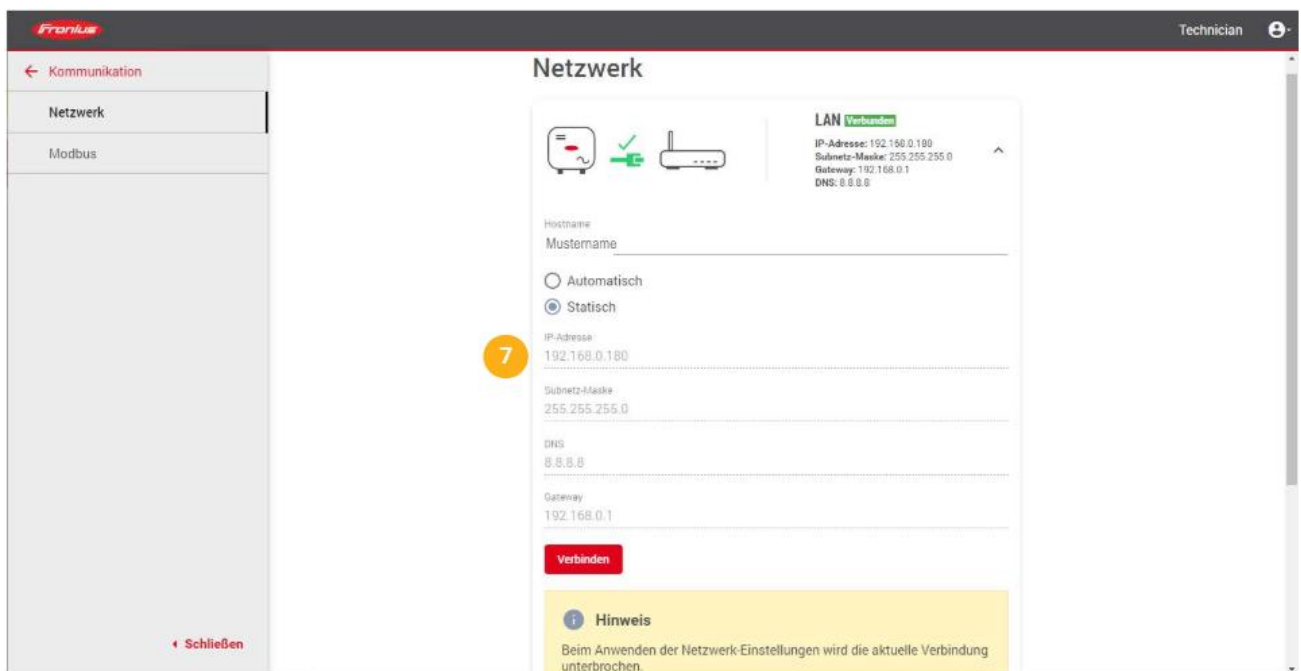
Fronius

Technician

← Kommunikation

Netzwerk

Modbus

‹ Schließen

Netzwerk

LAN Verbunden

IP-Adresse: 192.168.0.180
Subnetz-Maske: 255.255.255.0
Gateway: 192.168.0.1
DNS: 8.8.8.8

Hostname
Mustername

Automatisch

Statisch

7

IP-Adresse
192.168.0.180

Subnetz-Maske
255.255.255.0

DNS
8.8.8.8

Gateway
192.168.0.1

Verbinden

Hinweis

Beim Anwenden der Netzwerk-Einstellungen wird die aktuelle Verbindung unterbrochen.